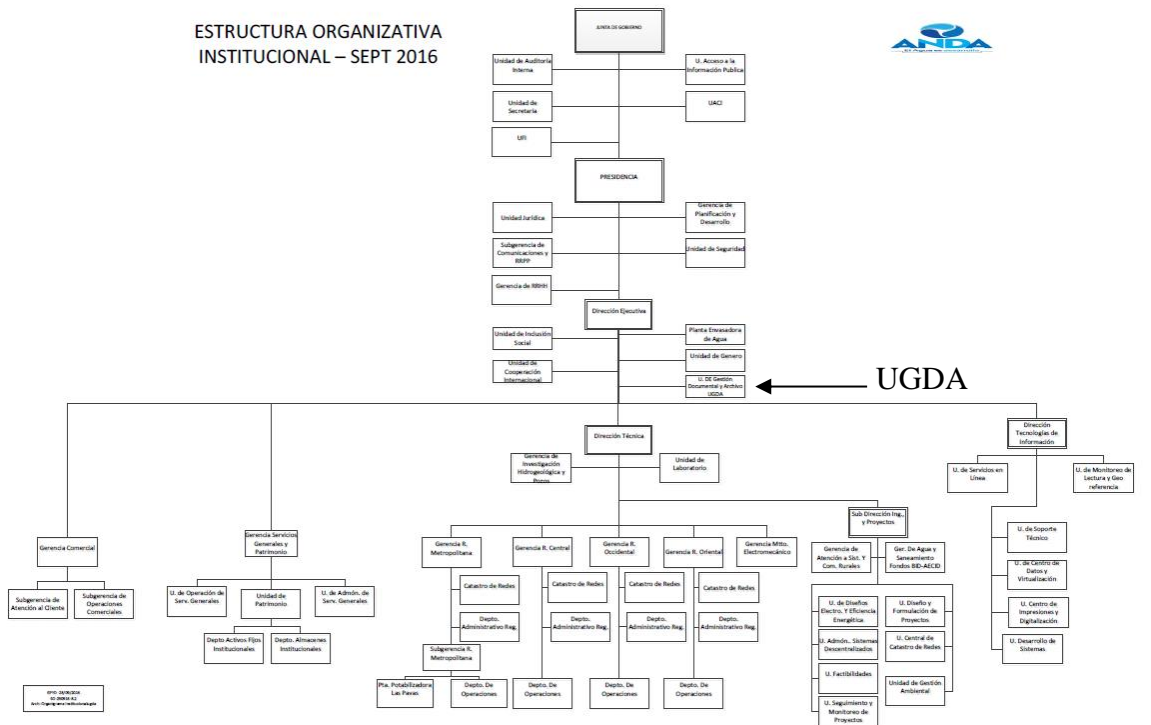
ESTRUCTURA ORGANIZATIVA INSTITUCIONAL – SEPT 2016

ANDA

JUNTA DE GOBIERNO

Unidad de Auditoria Interna

U. Acceso a la Información Publica

Unidad de Secretaria

UACI

UFI

PRESIDENCIA

Unidad Jurídica

Gerencia de Planificación y Desarrollo

Subgerencia de Comunicaciones y RRPP

Unidad de Seguridad

Gerencia de RRHH

Dirección Ejecutiva

Unidad de Inclusión Social

Planta Envasadora de Agua

Unidad de Genero

Unidad de Cooperación Internacional

U. DE Gestión Documental y Archivo UGDA

UGDA

Dirección Técnica

Gerencia de Investigación Hidrogeológica y Pozos

Unidad de Laboratorio

Dirección Tecnologías de Información

U. de Servicios en Línea

U. de Monitoreo de Lectura y Geo referencia

Gerencia Comercial

Subgerencia de Atención al Cliente

Subgerencia de Operaciones Comerciales

Gerencia Servicios Generales y Patrimonio

U. de Operación de Serv. Generales

Unidad de Patrimonio

U. de Admón. de Serv. Generales

Depto Activos Fijos Institucionales

Depto. Almacenes Institucionales

Gerencia R. Metropolitana

Catastro de Redes

Depto. Administrativo Reg.

Subgerencia R. Metropolitana

Pte. Potabilizadora Las Pavas

Depto. De Operaciones

Gerencia R. Central

Catastro de Redes

Depto. Administrativo Reg.

Depto. De Operaciones

Gerencia R. Occidental

Catastro de Redes

Depto. Administrativo Reg.

Depto. De Operaciones

Gerencia R. Oriental

Catastro de Redes

Depto. Administrativo Reg.

Depto. De Operaciones

Gerencia Mtto. Electromecánico

Sub Dirección Ing., y Proyectos

Gerencia de Atención a Sist. Y Com. Rurales

Ger. De Agua y Saneamiento Fondos BID-AECID

U. de Diseños Electro. Y Eficiencia Energética

U. Diseño y Formulación de Proyectos

U. Admón.. Sistemas Descentralizados

U. Central de Catastro de Redes

U. Factibilidades

Unidad de Gestión Ambiental

U. Seguimiento y Monitoreo de Proyectos

U. de Soporte Técnico

U. de Centro de Datos y Virtualización

U. Centro de Impresiones y Digitalización

U. Desarrollo de Sistemas

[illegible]